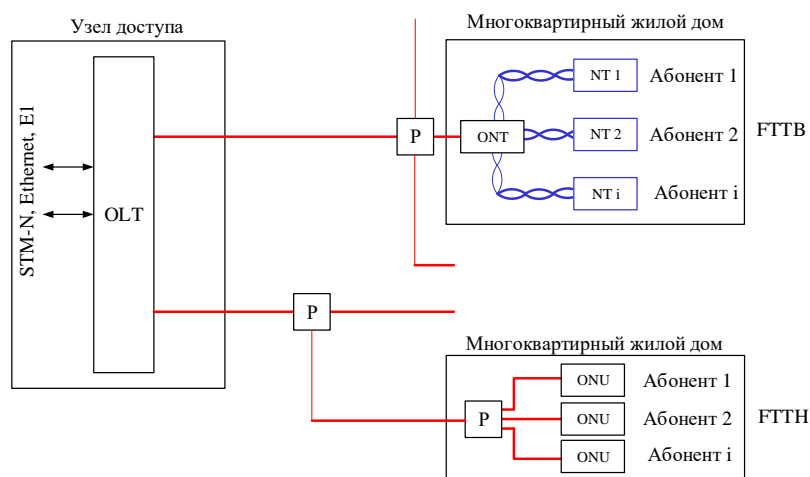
Узел доступа

STM-N, Ethernet, E1

OLT

P

Многоквартирный жилой дом

ONT

NT 1 Абонент 1

NT 2 Абонент 2

NT i Абонент i

FTTB

P

Многоквартирный жилой дом

P

ONU Абонент 1

ONU Абонент 2

ONU Абонент i

FTTH